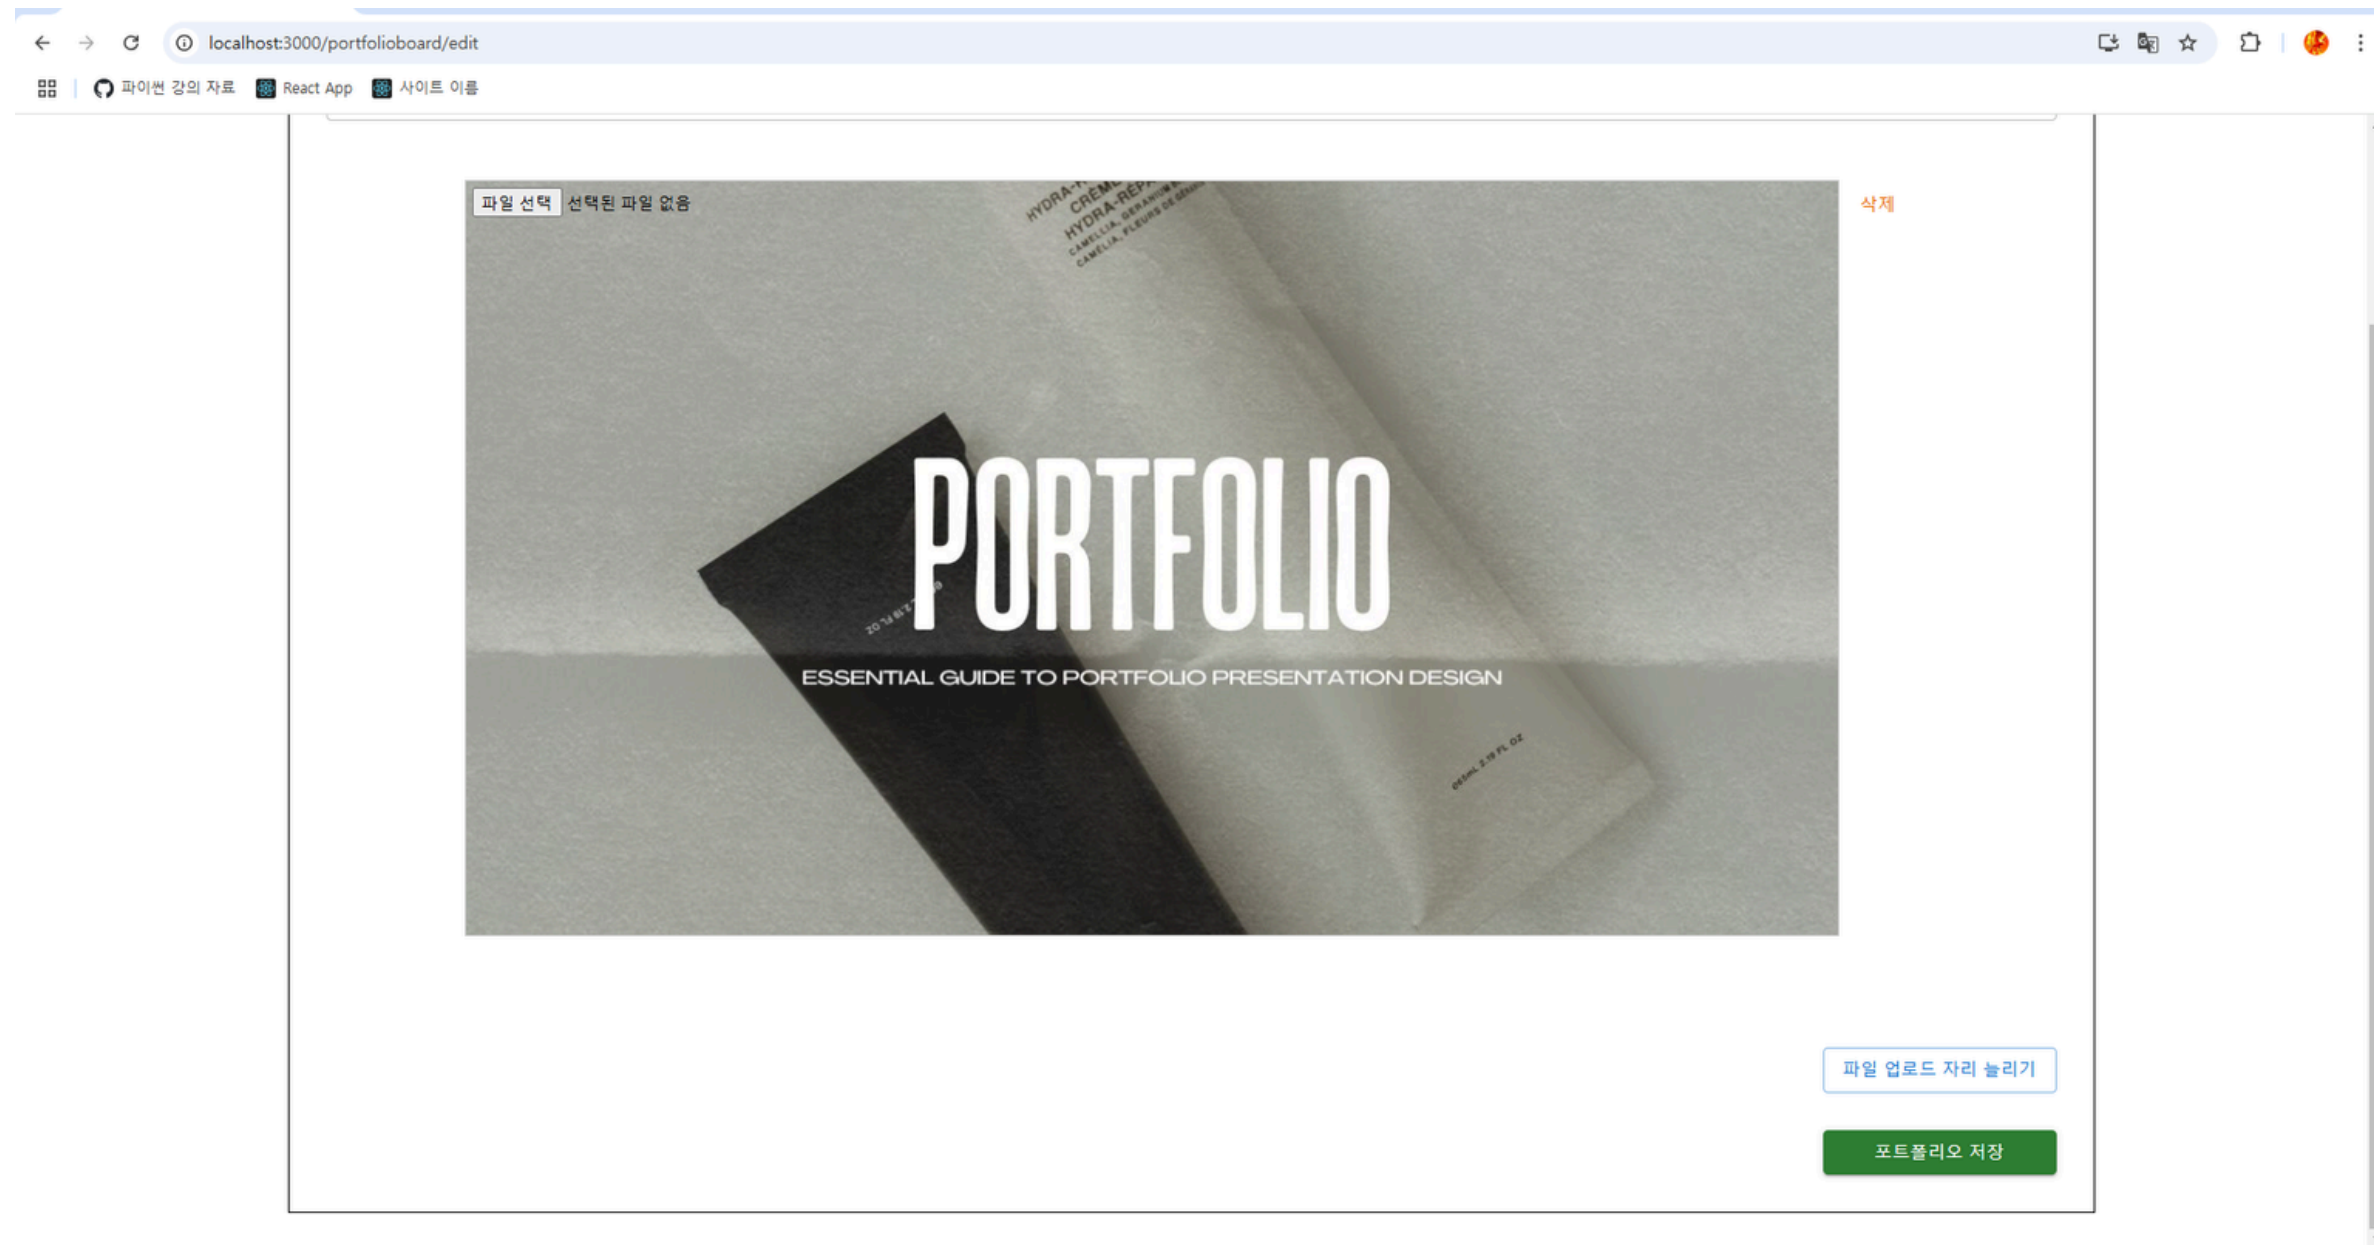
localhost:3000/portfolioboard/edit

파이썬 강의 자료 React App 사이트 이름

파일 선택 선택된 파일 없음

삭제

HYDRA-R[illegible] CREME HYDRA-REPA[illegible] CAMELLIA, GERANIUM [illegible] CAMELLIA, FLEURS DE GERA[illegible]

PORTFOLIO

ESSENTIAL GUIDE TO PORTFOLIO PRESENTATION DESIGN

65ML 2.19 FL OZ

파일 업로드 자리 늘리기

포트폴리오 저장